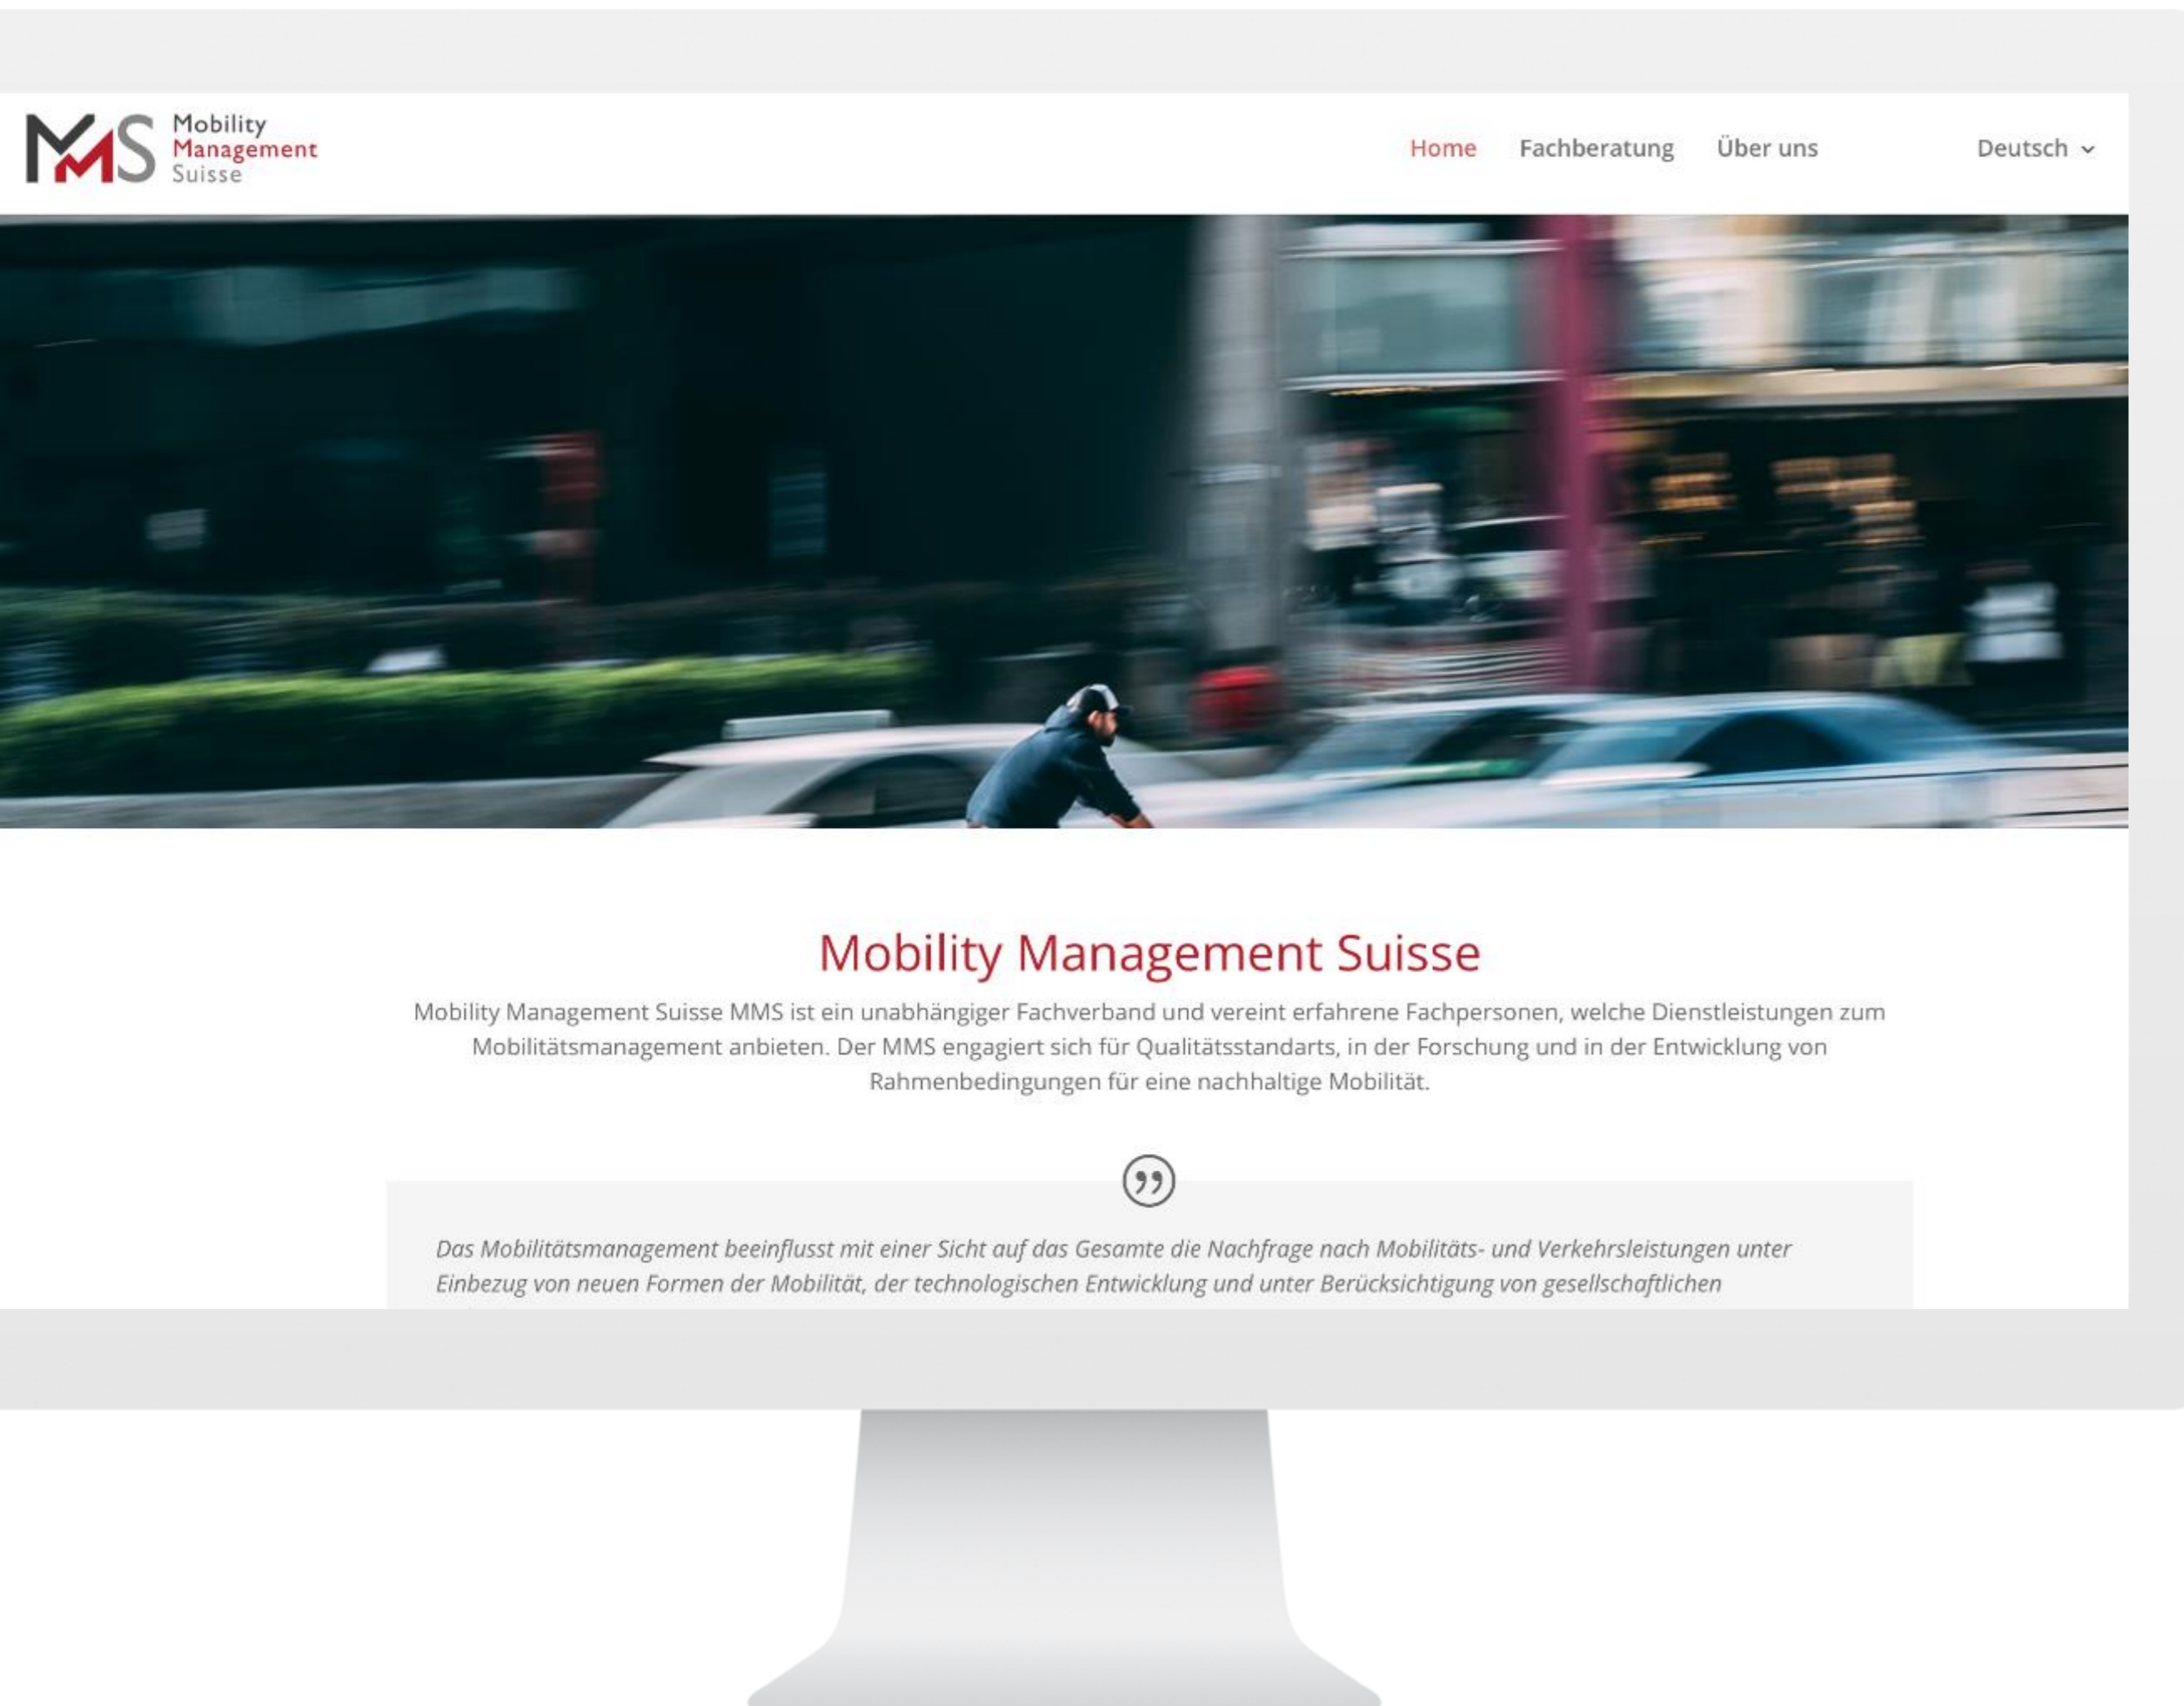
MMS Mobility Management Suisse

Home Fachberatung Über uns Deutsch

Mobility Management Suisse

Mobility Management Suisse MMS ist ein unabhängiger Fachverband und vereint erfahrene Fachpersonen, welche Dienstleistungen zum Mobilitätsmanagement anbieten. Der MMS engagiert sich für Qualitätsstandarts, in der Forschung und in der Entwicklung von Rahmenbedingungen für eine nachhaltige Mobilität.

Das Mobilitätsmanagement beeinflusst mit einer Sicht auf das Gesamte die Nachfrage nach Mobilitäts- und Verkehrsleistungen unter Einbezug von neuen Formen der Mobilität, der technologischen Entwicklung und unter Berücksichtigung von gesellschaftlichen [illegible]